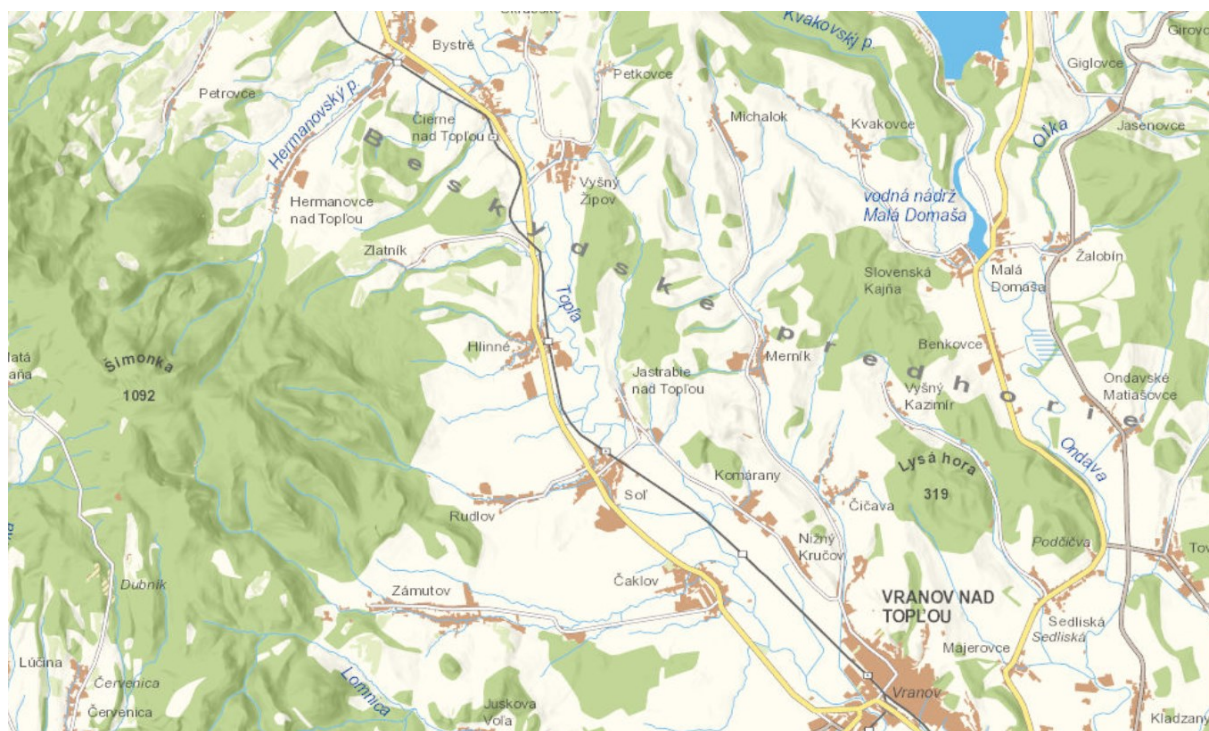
Kvakovský p.
Girov
Bystré
Petkovce
Giglovce
Petrovce
Hermanovský p.
Čierne nad Topľou
Michalok
Kvakovce
Oľka
Jasenovce
Beskydské predhorie
Vyšný Žipov
vodná nádrž Malá Domaša
Hermanovce nad Topľou
Zlatník
Žalobín
Slovenská Kajňa
Malá Domaša
Topľa
Hlinné
Merník
Benkovce
Šimonka
1092
Jastrabie nad Topľou
Vyšný Kazimír
Ondavské Matiašovce
Ondava
Lysá hora
319
Komárany
Soľ
Rudlov
Čičava
Nižný Kručov
Podčičva
Dubník
Čaklov
Zámutov
VRANOV NAD TOPĽOU
Sedliská
Sedliská
Majerovce
Lúčina
Červenica
Červenica
Lomnica
Vranov
Juskova Voľa
Kladzany